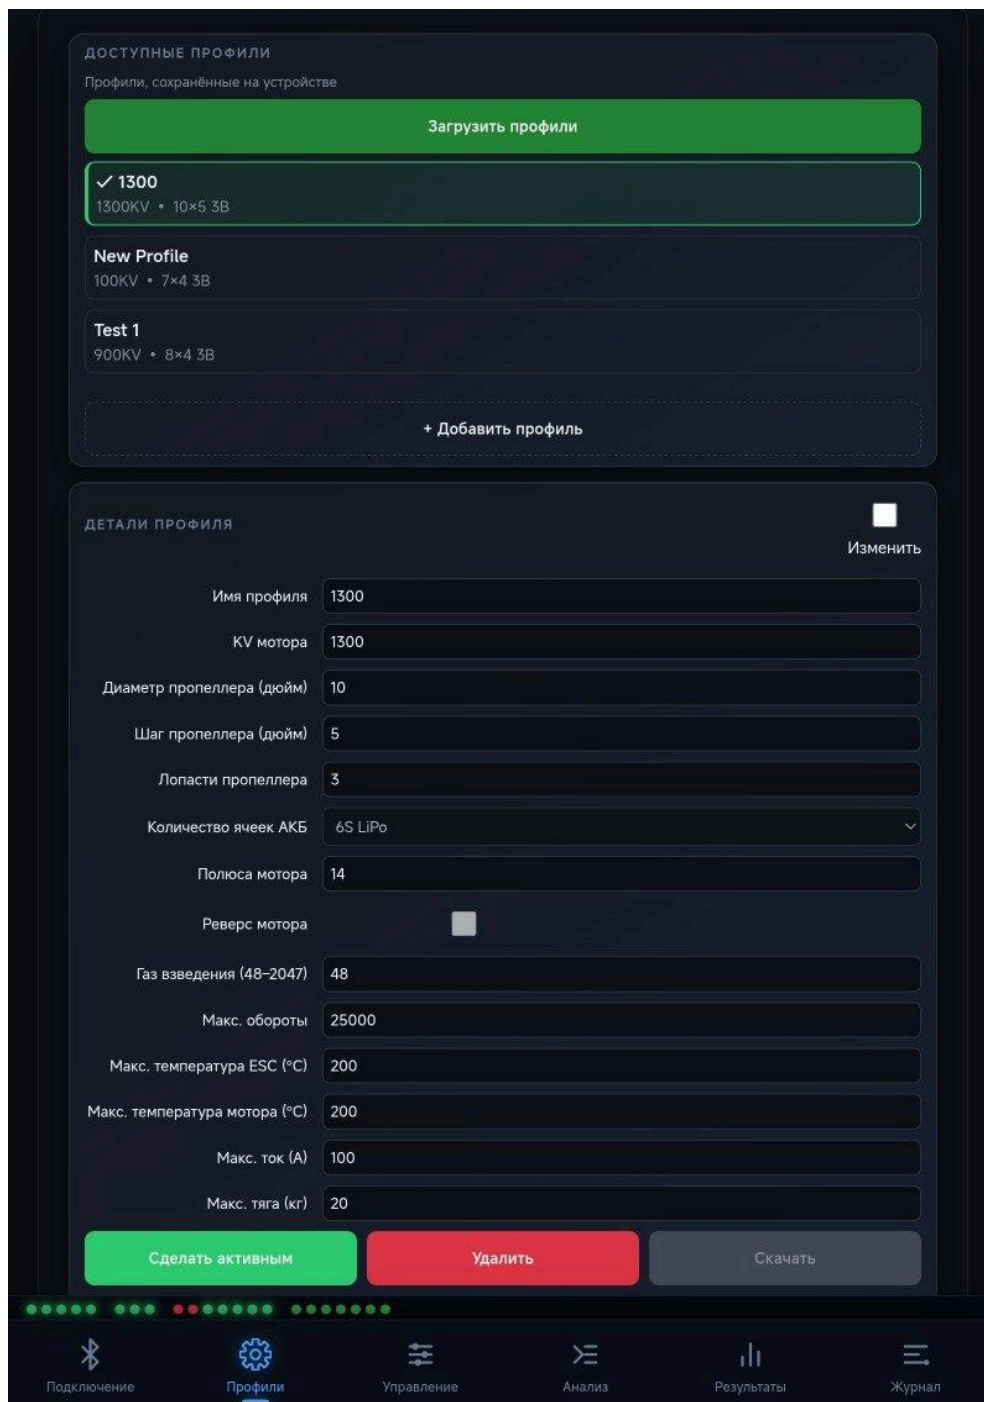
ДОСТУПНЫЕ ПРОФИЛИ

Профили, сохранённые на устройстве

Загрузить профили

✓ 1300
1300KV • 10×5 3В

New Profile
100KV • 7×4 3В

Test 1
900KV • 8×4 3В

+ Добавить профиль

ДЕТАЛИ ПРОФИЛЯ

Изменить

| | |
|---|---|
| Имя профиля | 1300 |
| KV мотора | 1300 |
| Диаметр пропеллера (дюйм) | 10 |
| Шаг пропеллера (дюйм) | 5 |
| Лопасти пропеллера | 3 |
| Количество ячеек АКБ | 6S LiPo |
| Полюса мотора | 14 |
| Реверс мотора | |
| Газ взведения (48–2047) | 48 |
| Макс. обороты | 25000 |
| Макс. температура ESC (°C) | 200 |
| Макс. температура мотора (°C) | 200 |
| Макс. ток (A) | 100 |
| Макс. тяга (кг) | 20 |

Сделать активным
Удалить
Скачать

Подключение
Профили
Управление
Анализ
Результаты
Журнал